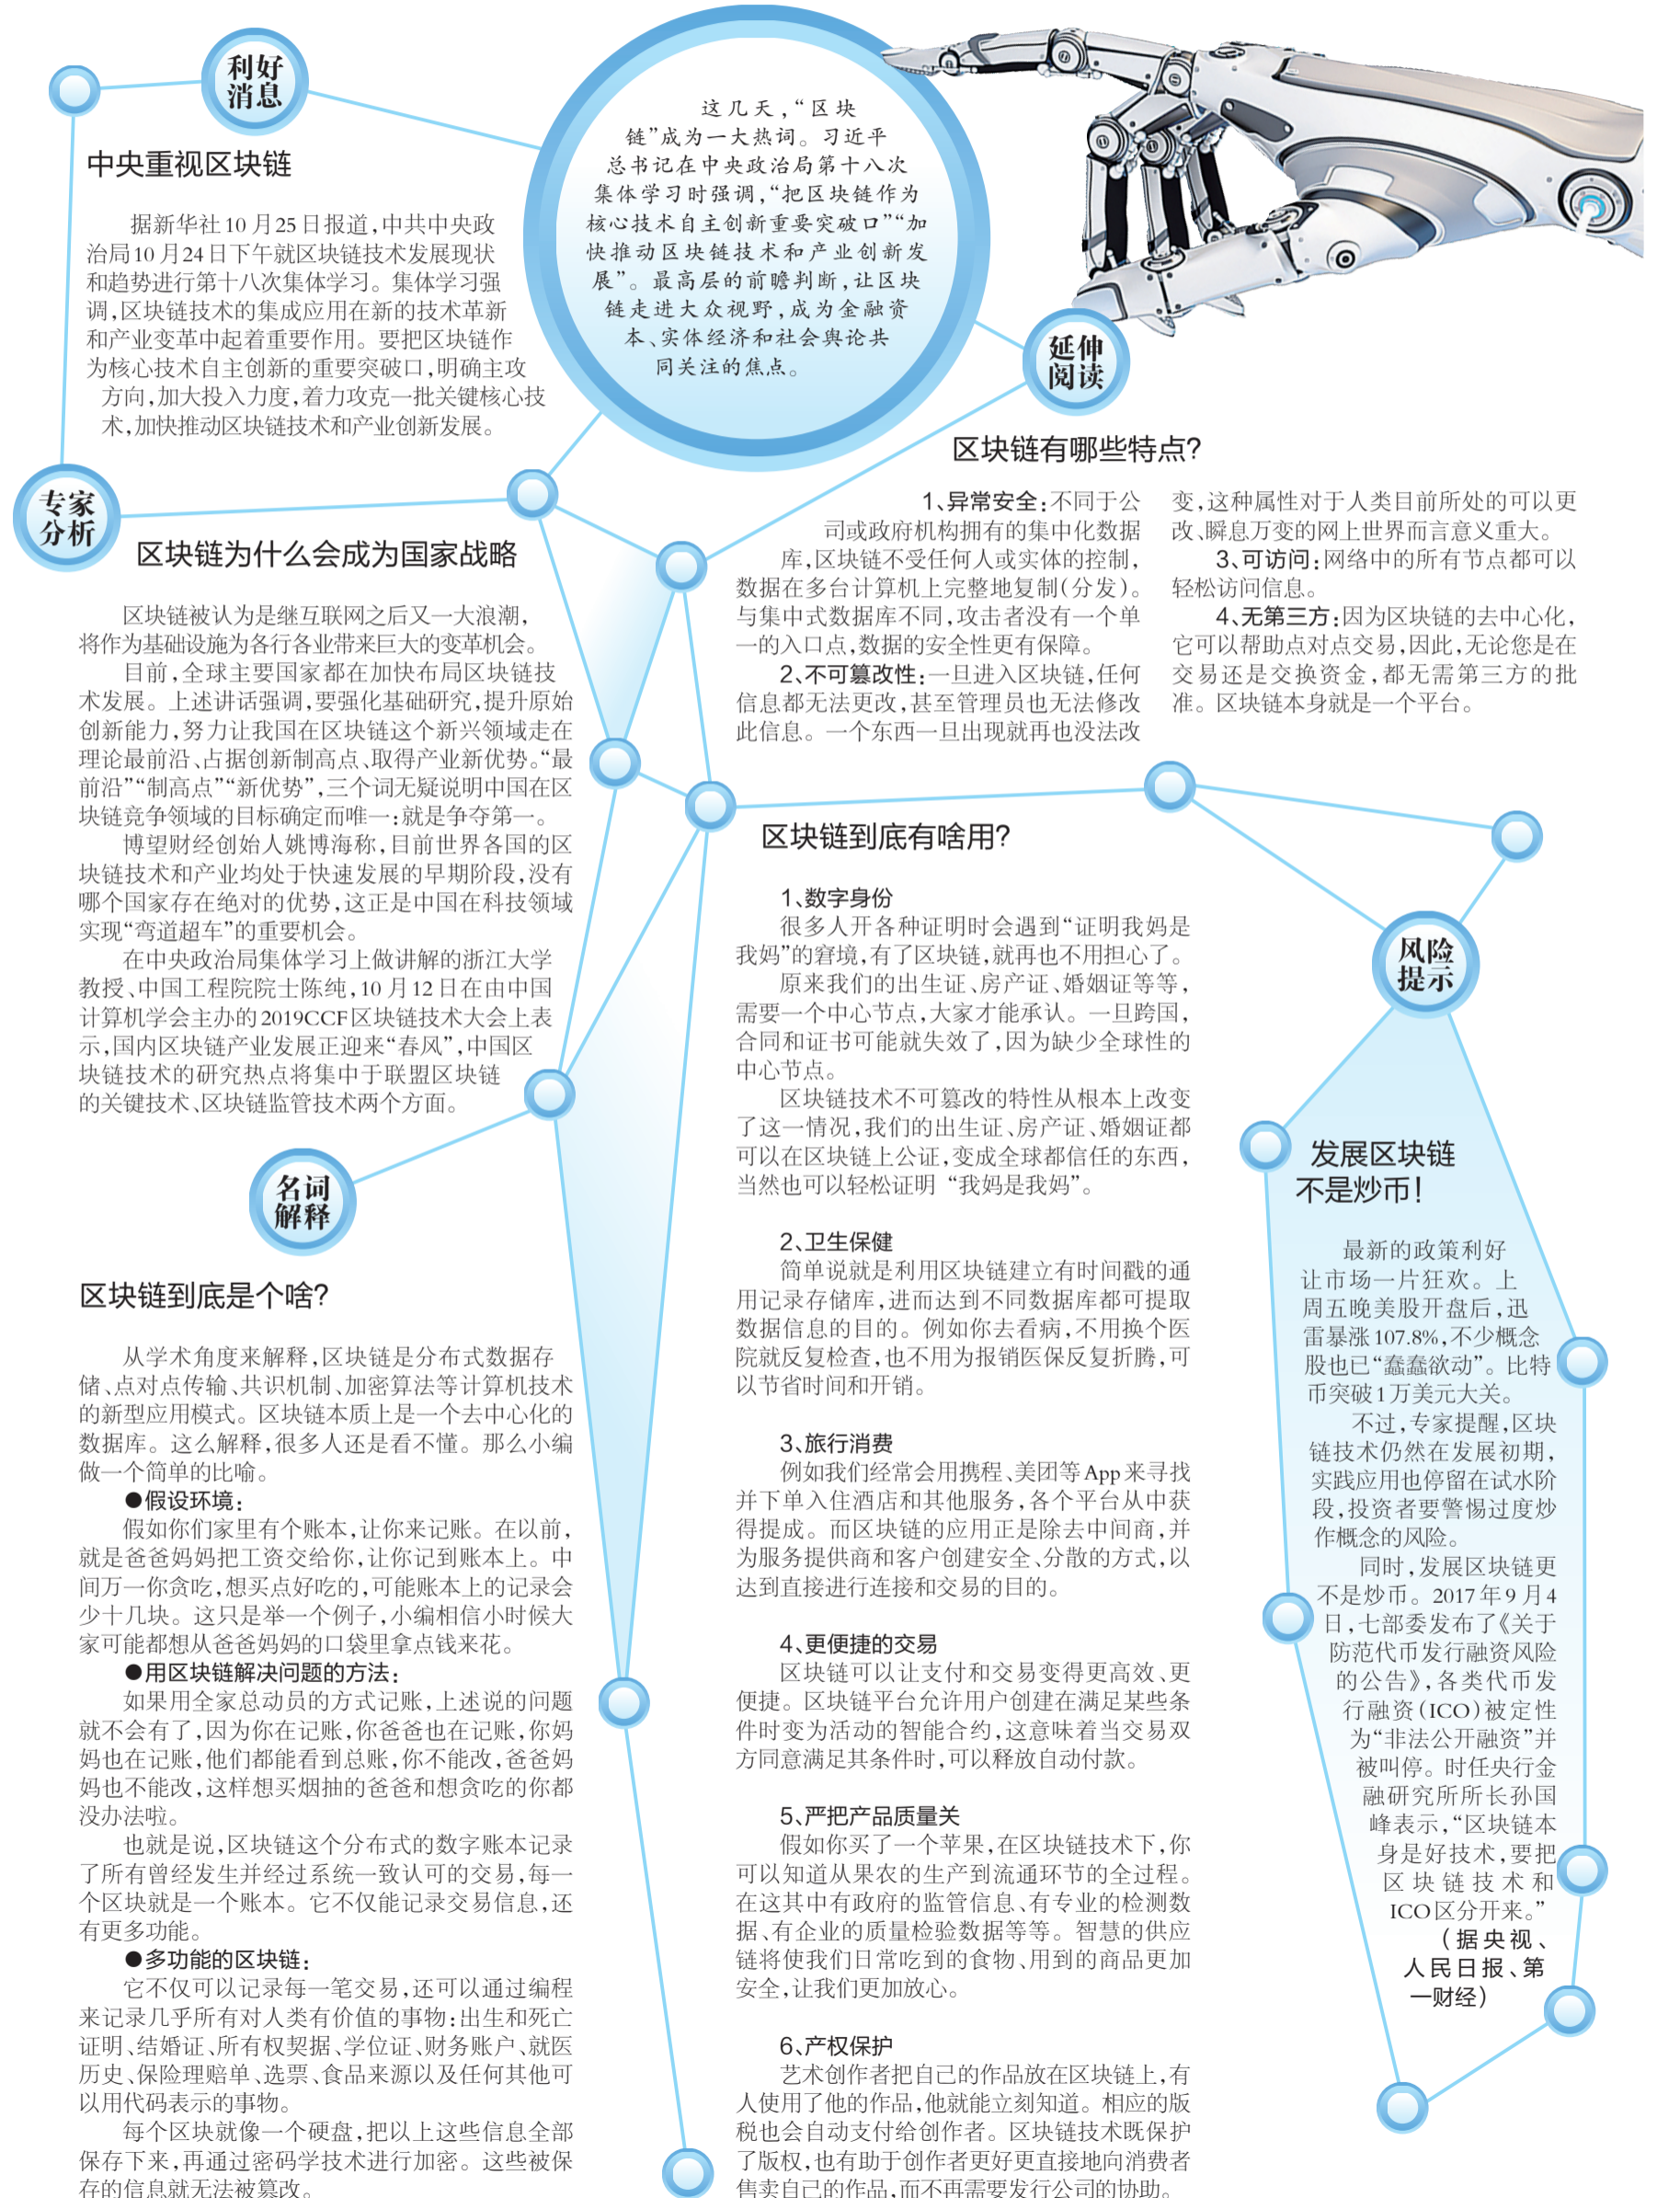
这几天，“区块链”成为一大热词。习近平总书记在中央政治局第十八次集体学习时强调，“把区块链作为核心技术自主创新重要突破口”“加快推动区块链技术和产业创新发展”。最高层的前瞻判断，让区块链走进大众视野，成为金融资本、实体经济和社会舆论共同关注的焦点。

利好消息

中央重视区块链

据新华社10月25日报道，中共中央政治局10月24日下午就区块链技术发展现状和趋势进行第十八次集体学习。集体学习强调，区块链技术的集成应用在新的技术革新和产业变革中起着重要作用。要把区块链作为核心技术自主创新的重要突破口，明确主攻方向，加大投入力度，着力攻克一批关键核心技术，加快推动区块链技术和产业创新发展。

专家分析

区块链为什么会成为国家战略

区块链被认为是继互联网之后又一大浪潮，将作为基础设施为各行各业带来巨大的变革机会。

目前，全球主要国家都在加快布局区块链技术发展。上述讲话强调，要强化基础研究，提升原始创新能力，努力让我国在区块链这个新兴领域走在理论最前沿、占据创新制高点、取得产业新优势。“最前沿”“制高点”“新优势”，三个词无疑说明中国在区块链竞争领域的目标确定而唯一：就是争夺第一。

博望财经创始人姚博海称，目前世界各国的区块链技术和产业均处于快速发展的早期阶段，没有哪个国家存在绝对的优势，这正是中国在科技领域实现“弯道超车”的重要机会。

在中央政治局集体学习上做讲解的浙江大学教授、中国工程院院士陈纯，10月12日在由中国计算机学会主办的2019CCF区块链技术大会上表示，国内区块链产业发展正迎来“春风”，中国区块链技术的研究热点将集中于联盟区块链的关键技术、区块链监管技术两个方面。

名词解释

区块链到底是个啥？

从学术角度来解释，区块链是分布式数据存储、点对点传输、共识机制、加密算法等计算机技术的新型应用模式。区块链本质上是一个去中心化的数据库。这么解释，很多人还是看不懂。那么小编做一个简单的比喻。

●假设环境：

假如你们家里有个账本，让你来记账。在以前，就是爸爸妈妈把工资交给你，让你记到账本上。中间万一你贪吃，想买点好吃的，可能账本上的记录会少十几块。这只是举一个例子，小编相信小时候大家可能都想从爸爸妈妈的口袋里拿点钱来花。

●用区块链解决问题的方法：

如果用全家总动员的方式记账，上述说的问题就不会有了，因为你在记账，你爸爸也在记账，你妈妈也在记账，他们都能看到总账，你不能改，爸爸妈妈也不能改，这样想买烟抽的爸爸和想贪吃的你都没办法啦。

也就是说，区块链这个分布式的数字账本记录了所有曾经发生并经过系统一致认可的交易，每一个区块就是一个账本。它不仅能记录交易信息，还有更多功能。

●多功能的区块链：

它不仅可以记录每一笔交易，还可以通过编程来记录几乎所有对人类有价值的事物：出生和死亡证明、结婚证、所有权契据、学位证、财务账户、就医历史、保险理赔单、选票、食品来源以及任何其他可以用代码表示的事物。

每个区块就像一个硬盘，把以上这些信息全部保存下来，再通过密码学技术进行加密。这些被保存的信息就无法被篡改。

延伸阅读

区块链有哪些特点？

1、异常安全：不同于公司或政府机构拥有的集中化数据库，区块链不受任何人或实体的控制，数据在多台计算机上完整地复制（分发）。与集中式数据库不同，攻击者没有一个单一的入口点，数据的安全性更有保障。

2、不可篡改性：一旦进入区块链，任何信息都无法更改，甚至管理员也无法修改此信息。一个东西一旦出现就再也没法改变，这种属性对于人类目前所处的可以更改、瞬息万变的网上世界而言意义重大。

3、可访问：网络中的所有节点都可以轻松访问信息。

4、无第三方：因为区块链的去中心化，它可以帮助点对点交易，因此，无论您是在交易还是交换资金，都无需第三方的批准。区块链本身就是一个平台。

区块链到底有啥用？

1、数字身份

很多人开各种证明时会遇到“证明我妈是我妈”的窘境，有了区块链，就再也不用担心了。

原来我们的出生证、房产证、婚姻证等等，需要一个中心节点，大家才能承认。一旦跨国，合同和证书可能就失效了，因为缺少全球性的中心节点。

区块链技术不可篡改的特性从根本上改变了这一情况，我们的出生证、房产证、婚姻证都可以在区块链上公证，变成全球都信任的东西，当然也可以轻松证明“我妈是我妈”。

2、卫生保健

简单说就是利用区块链建立有时间戳的通用记录存储库，进而达到不同数据库都可提取数据信息的目的。例如你去看病，不用换个医院就反复检查，也不用为报销医保反复折腾，可以节省时间和开销。

3、旅行消费

例如我们经常会用携程、美团等App来寻找并下单入住酒店和其他服务，各个平台从中获得提成。而区块链的应用正是除去中间商，并为服务提供商和客户创建安全、分散的方式，以达到直接进行连接和交易的目的。

4、更便捷的交易

区块链可以让支付和交易变得更高效、更便捷。区块链平台允许用户创建在满足某些条件时变为活动的智能合约，这意味着当交易双方同意满足其条件时，可以释放自动付款。

5、严把产品质量关

假如你买了一个苹果，在区块链技术下，你可以知道从果农的生产到流通环节的全过程。在这其中有政府的监管信息、有专业的检测数据、有企业的质量检验数据等等。智慧的供应链将使我们日常吃到的食物、用到的商品更加安全，让我们更加放心。

6、产权保护

艺术创作者把自己的作品放在区块链上，有人使用了他的作品，他就能立刻知道。相应的版税也会自动支付给创作者。区块链技术既保护了版权，也有助于创作者更好更直接地向消费者售卖自己的作品，而不再需要发行公司的协助。

风险提示

发展区块链不是炒币！

最新的政策利好让市场一片狂欢。上周五晚美股开盘后，迅雷暴涨107.8%，不少概念股也已“蠢蠢欲动”。比特币突破1万美元大关。

不过，专家提醒，区块链技术仍然在发展初期，实践应用也停留在试水阶段，投资者要警惕过度炒作概念的风险。

同时，发展区块链更不是炒币。2017年9月4日，七部委发布了《关于防范代币发行融资风险的公告》，各类代币发行融资（ICO）被定性为“非法公开融资”并被叫停。时任央行金融研究所所长孙国峰表示，“区块链本身是好技术，要把区块链技术和ICO区分开来。”

（据央视、人民日报、第一财经）